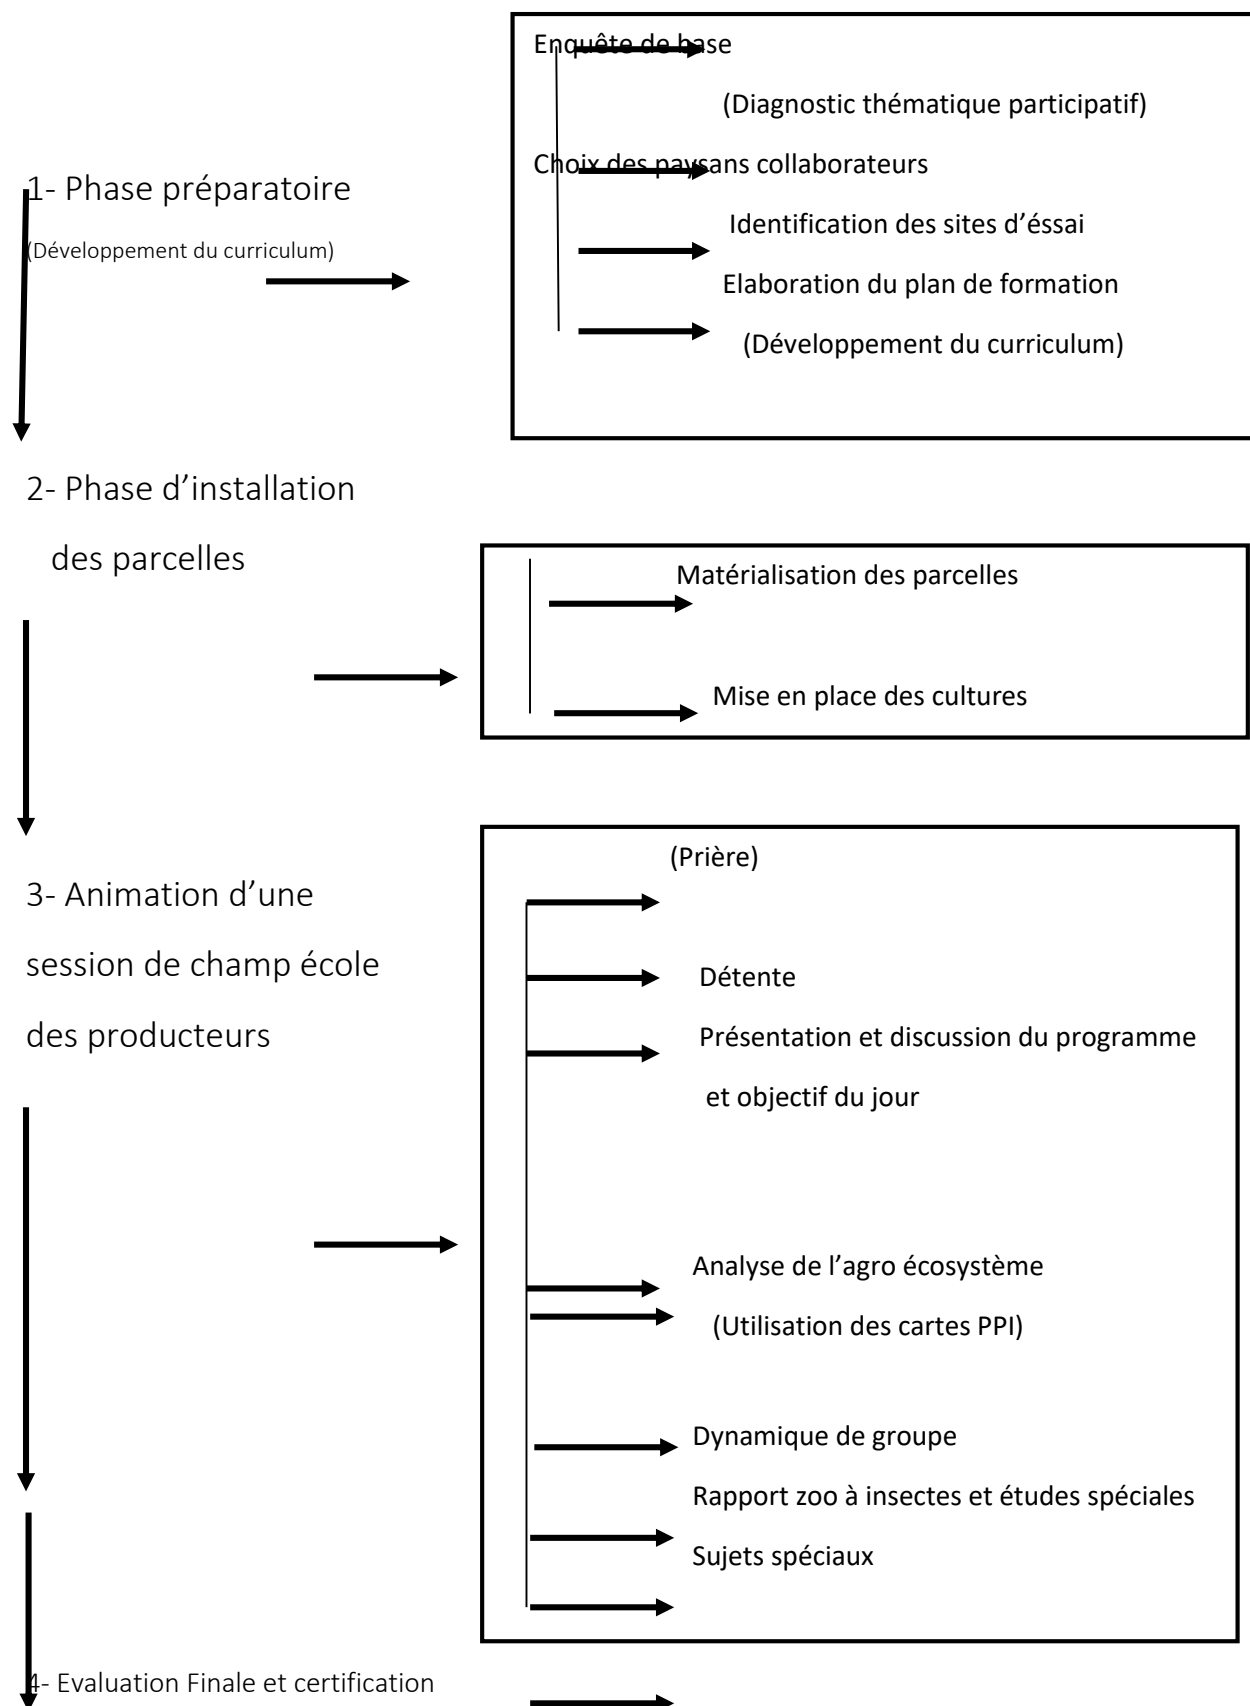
1- Phase préparatoire

(Développement du curriculum)

Enquête de base

(Diagnostic thématique participatif)

Choix des paysans collaborateurs

Identification des sites d'éssai

Elaboration du plan de formation

(Développement du curriculum)

2- Phase d'installation des parcelles

Matérialisation des parcelles

Mise en place des cultures

3- Animation d'une session de champ école des producteurs

(Prière)

Détente

Présentation et discussion du programme et objectif du jour

Analyse de l'agro écosystème

(Utilisation des cartes PPI)

Dynamique de groupe

Rapport zoo à insectes et études spéciales

Sujets spéciaux

4- Evaluation Finale et certification